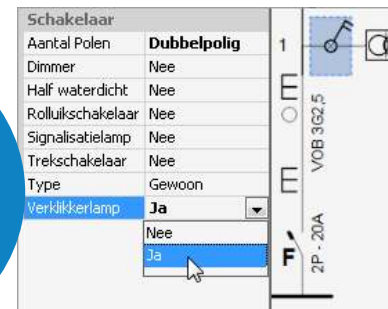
Schakelaar

| | |
|---|---|
| Aantal Polen | Dubbelpolig |
| Dimmer | Nee |
| Half waterdicht | Nee |
| Rolluikschakelaar | Nee |
| Signalisatielamp | Nee |
| Trekschakelaar | Nee |
| Type | Gewoon |
| Verklikkerlamp | Ja |

Nee
Ja

1
VOB 3G2,5
2P - 20A
F